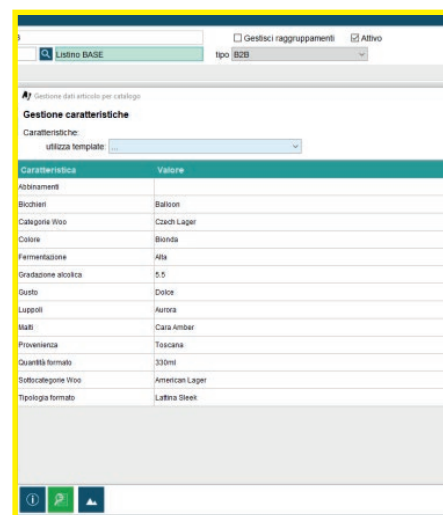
B

Listino BASE

Gestisci raggruppamenti

Attivo

tipo B2B

Gestione dati articolo per catalogo

Gestione caratteristiche

Caratteristiche:

utilizza template: ...

| Caratteristica | Valore |
|---|---|
| Abbinamenti | |
| Bicchieri | Balloon |
| Categorie Woo | Czech Lager |
| Colore | Bionda |
| Fermentazione | Alta |
| Gradazione alcolica | 5.5 |
| Gusto | Dolce |
| Luppoli | Aurora |
| Malti | Cara Amber |
| Provenienza | Toscana |
| Quantità formato | 330ml |
| Sottocategorie Woo | American Lager |
| Tipologia formato | Lattina Sleek |